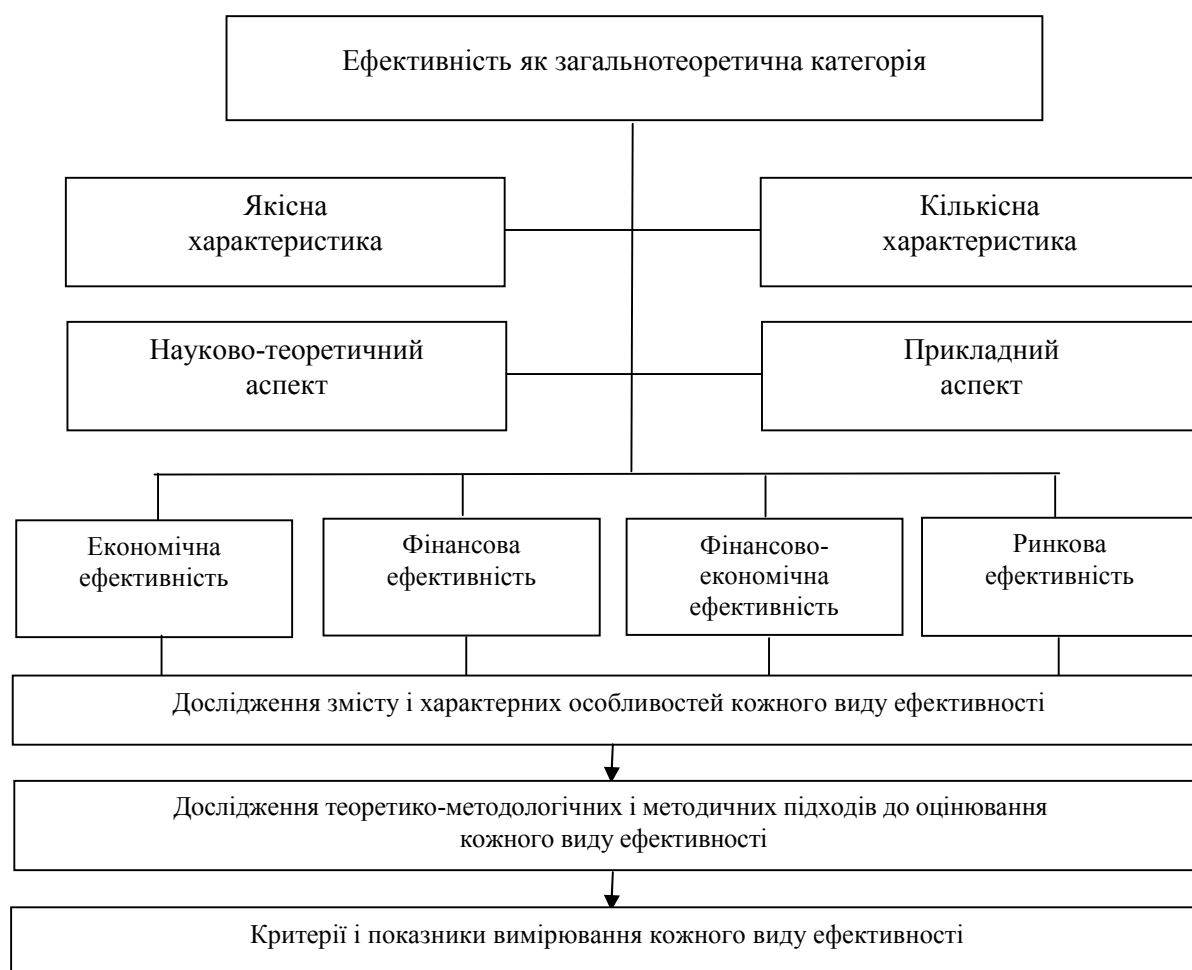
Ефективність як загальнотеоретична категорія

Якісна характеристика

Кількісна характеристика

Науково-теоретичний аспект

Прикладний аспект

Економічна ефективність

Фінансова ефективність

Фінансово-економічна ефективність

Ринкова ефективність

Дослідження змісту і характерних особливостей кожного виду ефективності

Дослідження теоретико-методологічних і методичних підходів до оцінювання кожного виду ефективності

Критерії і показники вимірювання кожного виду ефективності